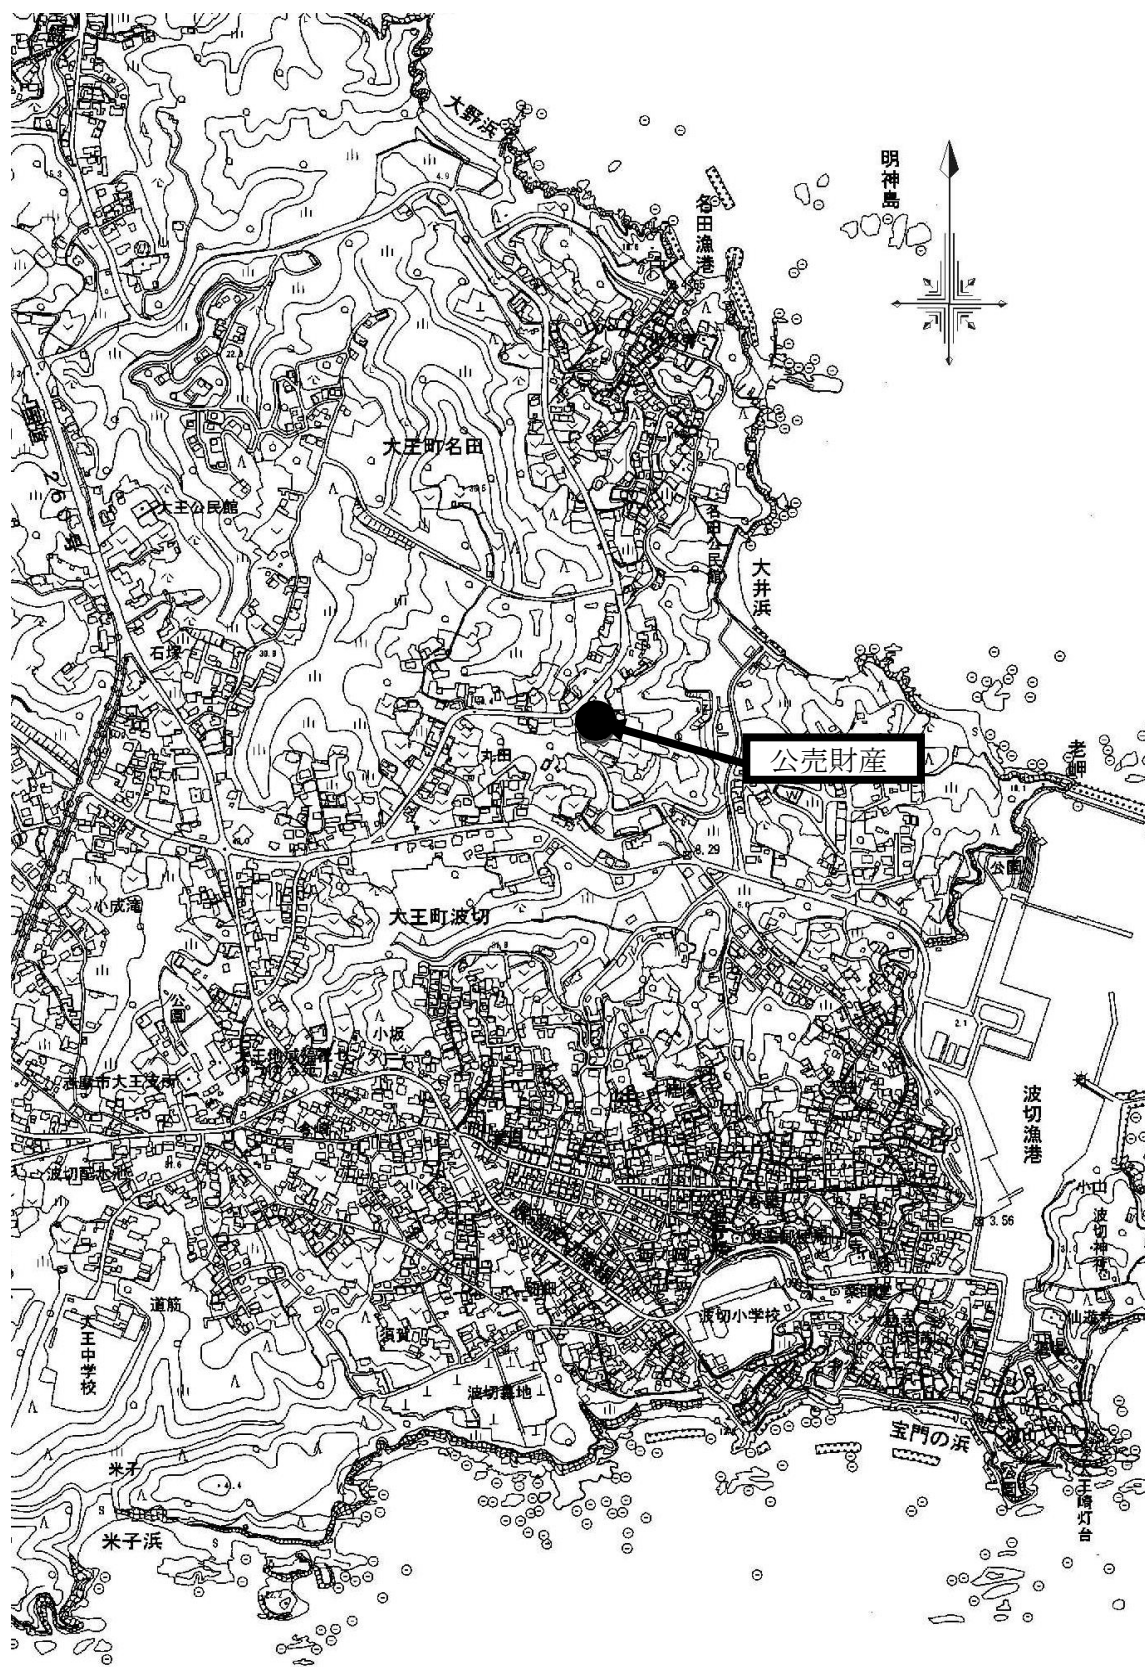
大野浜
明神島
名田漁港
大王町名田
大王公民館
名田公民館
大井浜
石塚
丸田
公売財産
老岬
公園
大王町波切
小成滝
公園
小坂
大王伝統文化センター
志摩市大王支所
波切漁港
小山
波切神社
波切配水池
道筋
大王中学校
須賀
波切小学校
波切墓地
宝門の浜
大王埼灯台
米子
米子浜